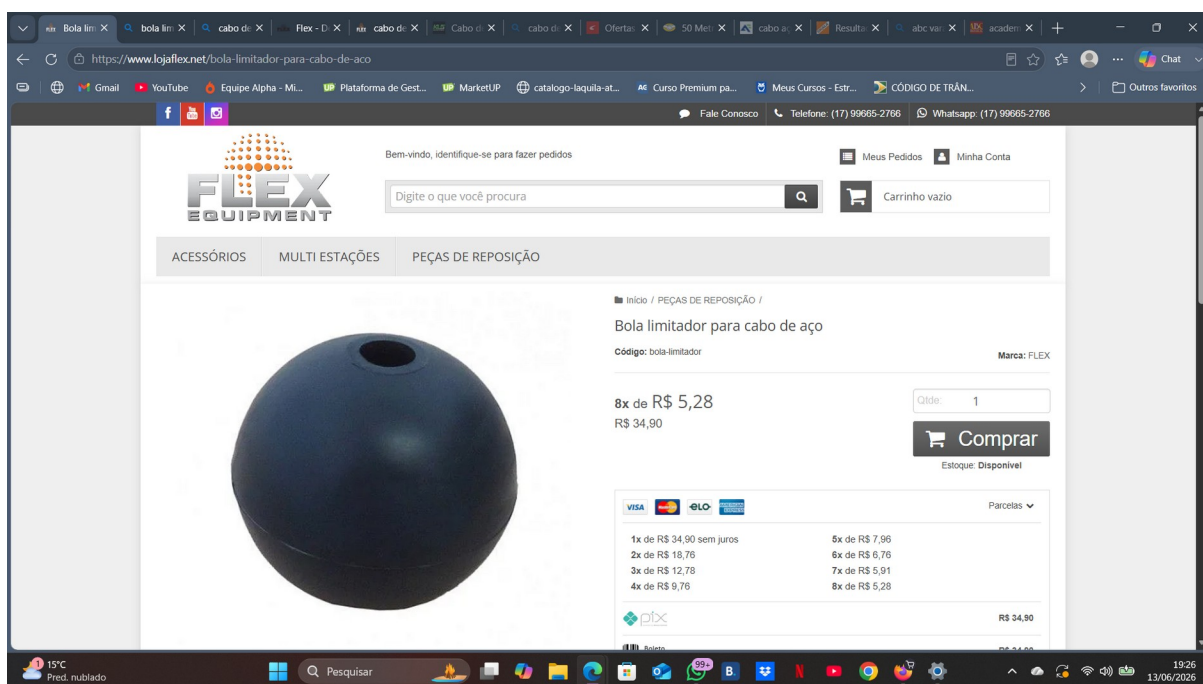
Bola lim | bola lim | cabo de | Flex - D | cabo de | Cabo d | cabo de | Ofertas | 50 Met | cabo aç | Resulta | abc var | academ

https://www.lojaflex.net/bola-limitador-para-cabo-de-aco

Gmail | YouTube | Equipe Alpha - Mi... | Plataforma de Gest... | MarketUP | catalogo-laquila-at... | Curso Premium pa... | Meus Cursos - Estr... | CÓDIGO DE TRÂN... | Outros favoritos

Chat

Fale Conosco | Telefone: (17) 99665-2766 | Whatsapp: (17) 99665-2766

FLEX EQUIPMENT

Bem-vindo, identifique-se para fazer pedidos

Meus Pedidos | Minha Conta

Digite o que você procura

Carrinho vazio

ACESSÓRIOS | MULTI ESTAÇÕES | PEÇAS DE REPOSIÇÃO

Início / PEÇAS DE REPOSIÇÃO /

Bola limitador para cabo de aço

Código: bola-limitador

Marca: FLEX

8x de R$ 5,28
R$ 34,90

Qtde: 1

Comprar

Estoque: Disponível

VISA ELO

Parcelas

1x de R$ 34,90 sem juros
2x de R$ 18,76
3x de R$ 12,78
4x de R$ 9,76
5x de R$ 7,96
6x de R$ 6,76
7x de R$ 5,91
8x de R$ 5,28

pix R$ 34,90

Boleto

15°C
Pred. nublado

Pesquisar

99+

19:26
13/06/2026